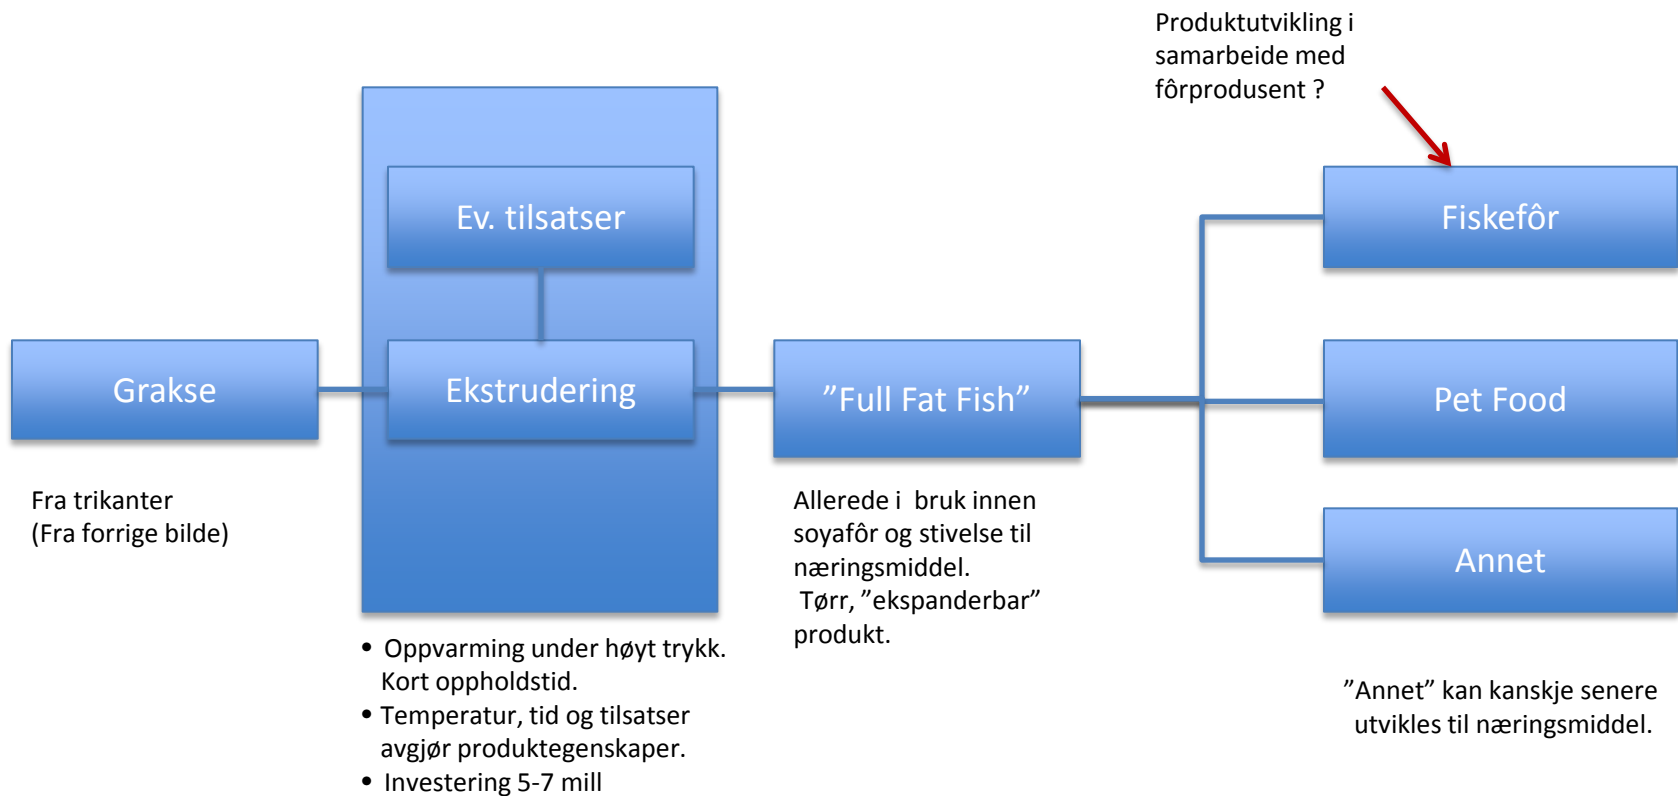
Produktutvikling i samarbeide med fôrprodusent ?

Ev. tilsatser

Grakse

Ekstrudering

”Full Fat Fish”

Fiskefôr

Pet Food

Annet

Fra trikanter
(Fra forrige bilde)

Allerede i bruk innen soyafôr og stivelse til næringsmiddel.
Tørr, ”ekspanderbar” produkt.

• Oppvarming under høyt trykk. Kort oppholdstid.
• Temperatur, tid og tilsatser avgjør produktegenskaper.
• Investering 5-7 mill

”Annet” kan kanskje senere utvikles til næringsmiddel.